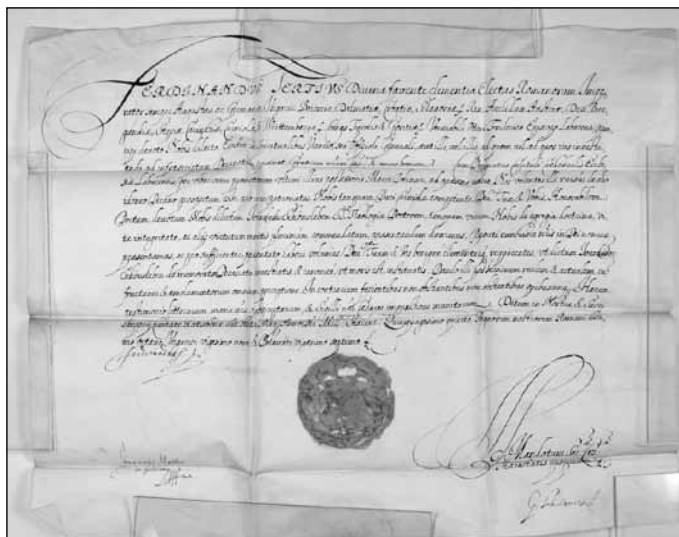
FERDINANDUS TERTIUS Divina favente clementia Electus Romanorum Imperator semper Augustus ac Germaniae Hungariae Bohemiae Dalmatiae Croatiae Sclavoniae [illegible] Rex Archidux Austriae Dux Burgundiae, Styriae, Carinthiae, Carniolae & Wirtembergae, Comes Tyrolis & Goritiae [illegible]

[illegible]

Ferdinandus

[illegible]

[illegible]

G. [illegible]